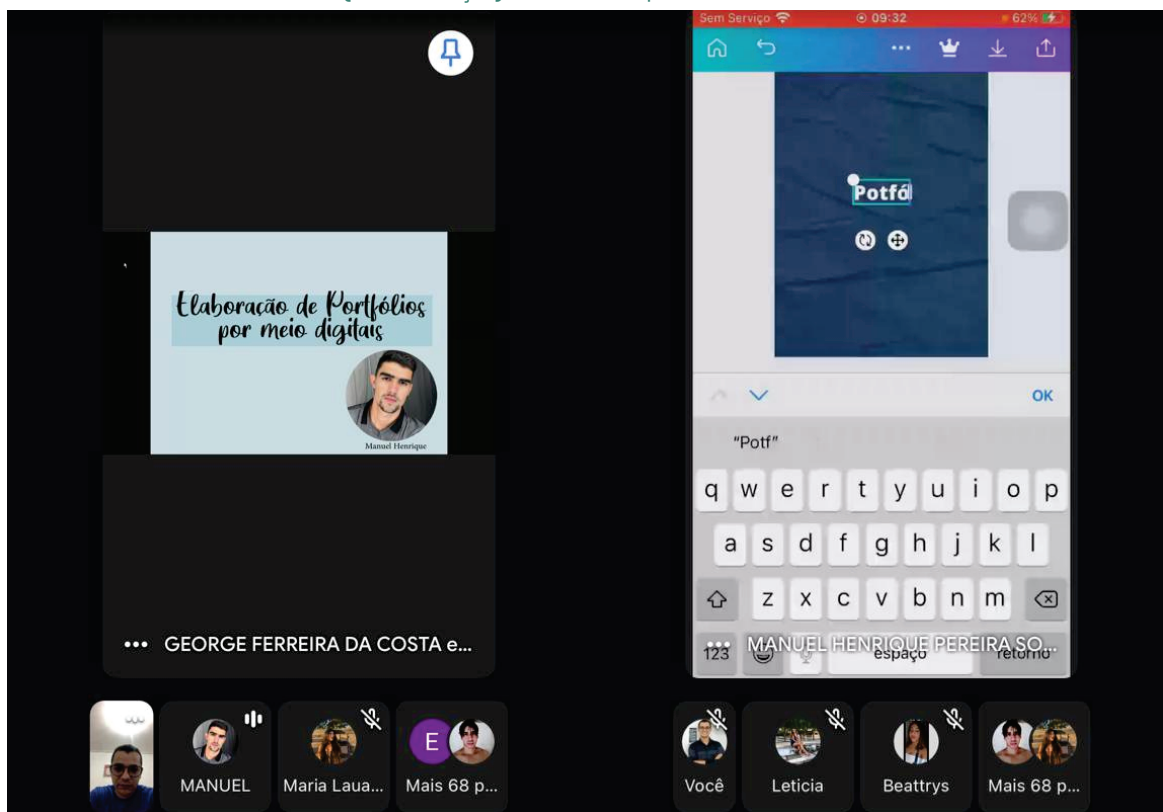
Elaboração de Portfólios por meio digitais

Manuel Henrique

GEORGE FERREIRA DA COSTA e...

Sem Serviço 09:32 62%

Potfó

OK

"Potf"

q w e r t y u i o p

a s d f g h j k l

z x c v b n m

123 espaço retorno

MANUEL HENRIQUE PEREIRA SO...

MANUEL

Maria Laua...

E

Mais 68 p...

Você

Leticia

Beattrys

Mais 68 p...